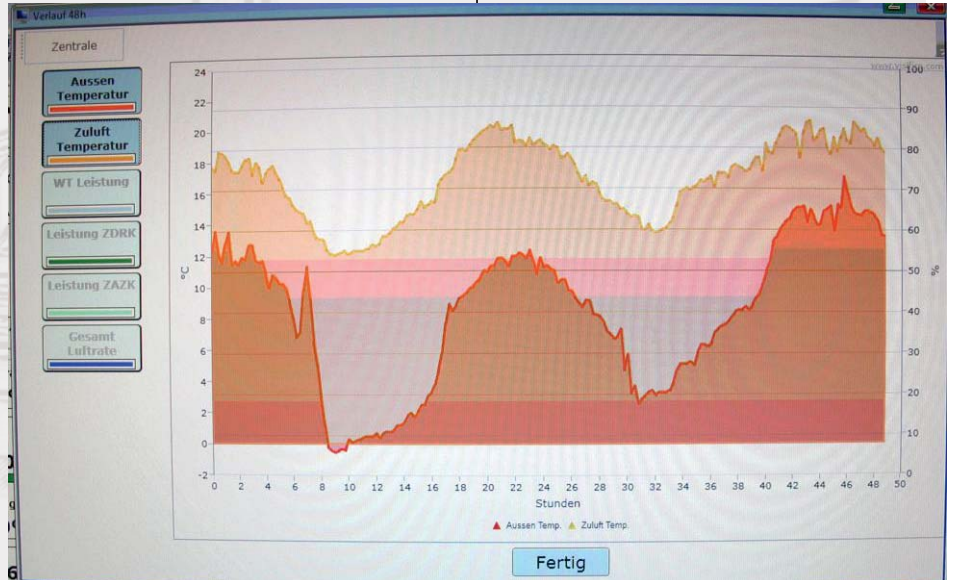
Verlauf 48h

Zentrale

Aussen Temperatur

Zuluft Temperatur

WT Leistung

Leistung ZDRK

Leistung ZAZK

Gesamt Luftrate

24
22
20
18
16
14
12
10
8
6
4
2
0
-2

°C

100
90
80
70
60
50
40
30
20
10
0

%

0 2 4 6 8 10 12 14 16 18 20 22 24 26 28 30 32 34 36 38 40 42 44 46 48 50

Stunden

▲ Aussen Temp. ▲ Zuluft Temp.

Fertig